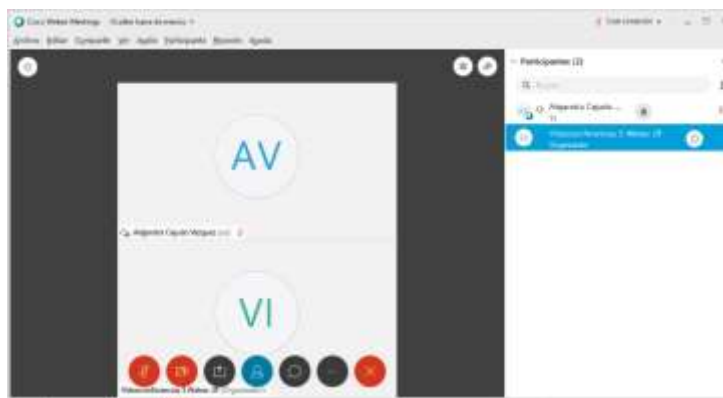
Cisco Webex Meetings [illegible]

Archivo Editar Compartir Ver Audio Participante Reunión Ayuda

AV

Alejandro Cajade Vázquez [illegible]

VI

Videoconferencia 3 Webex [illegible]

Participantes (2)

Buscar

Alejandro Cajade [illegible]

Videoconferencia 3 Webex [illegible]
Organizador